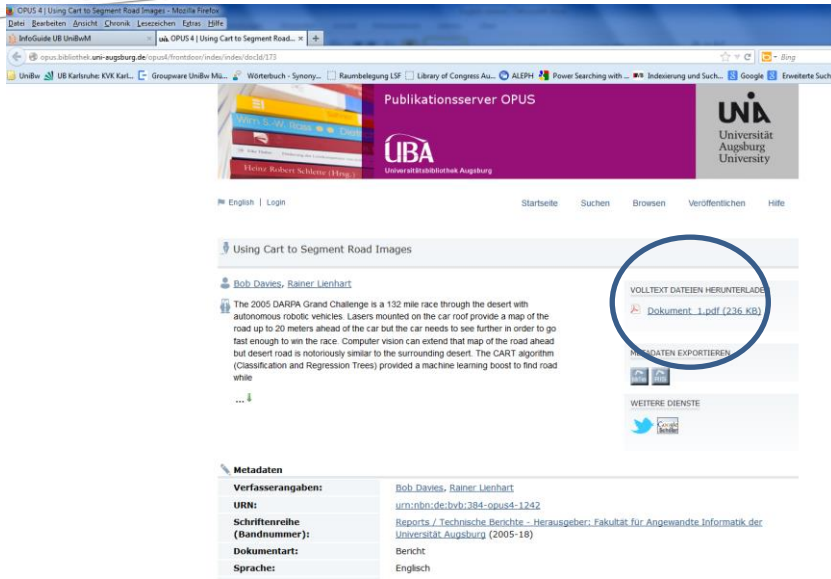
OPUS 4 | Using Cart to Segment Road Images - Mozilla Firefox

Datei Bearbeiten Ansicht Chronik Lesezeichen Extras Hilfe

InfoGuide UB UniBwM | OPUS 4 | Using Cart to Segment Road... | +

opus.bibliothek.uni-augsburg.de/opus4/frontdoor/index/index/docId/173

Bing

UniBw | UB Karlsruhe: KVK Karl... | Groupware UniBw Mü... | Wörterbuch - Synony... | Raumbelegung LSF | Library of Congress Au... | ALEPH | Power Searching with ... | Indexierung und Such... | Google | Erweiterte Such

Publikationsserver OPUS

UBA
Universitätsbibliothek Augsburg

UNIA
Universität Augsburg University

Heinz Robert Schlette (Hrsg.)

English | Login

Startseite | Suchen | Browsen | Veröffentlichen | Hilfe

Using Cart to Segment Road Images

Bob Davies, Rainer Lienhart

The 2005 DARPA Grand Challenge is a 132 mile race through the desert with autonomous robotic vehicles. Lasers mounted on the car roof provide a map of the road up to 20 meters ahead of the car but the car needs to see further in order to go fast enough to win the race. Computer vision can extend that map of the road ahead but desert road is notoriously similar to the surrounding desert. The CART algorithm (Classification and Regression Trees) provided a machine learning boost to find road while

...

VOLLTEXT DATEIEN HERUNTERLADE

Dokument_1.pdf (236 KB)

METADATEN EXPORTIEREN

WEITERE DIENSTE

Google Scholar

Metadaten

| Verfasserangaben: | Bob Davies, Rainer Lienhart |
|---|---|
| URN: | urn:nbn:de:bvb:384-opus4-1242 |
| Schriftenreihe (Bandnummer): | Reports / Technische Berichte - Herausgeber: Fakultät für Angewandte Informatik der Universität Augsburg (2005-18) |
| Dokumentart: | Bericht |
| Sprache: | Englisch |